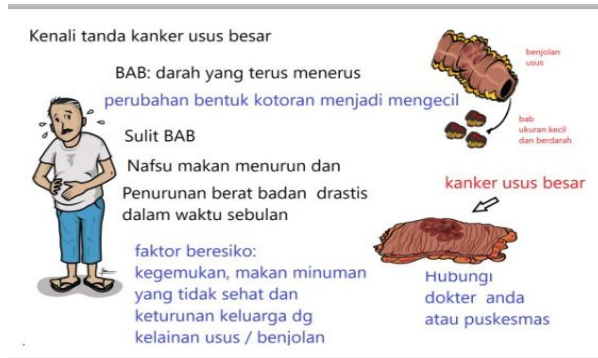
Kenali tanda kanker usus besar

BAB: darah yang terus menerus

perubahan bentuk kotoran menjadi mengecil

Sulit BAB

Nafsu makan menurun dan

Penurunan berat badan drastis dalam waktu sebulan

faktor beresiko: kegemukan, makan minuman yang tidak sehat dan keturunan keluarga dg kelainan usus / benjolan

benjolan usus

bab ukuran kecil dan berdarah

kanker usus besar

Hubungi dokter anda atau puskesmas